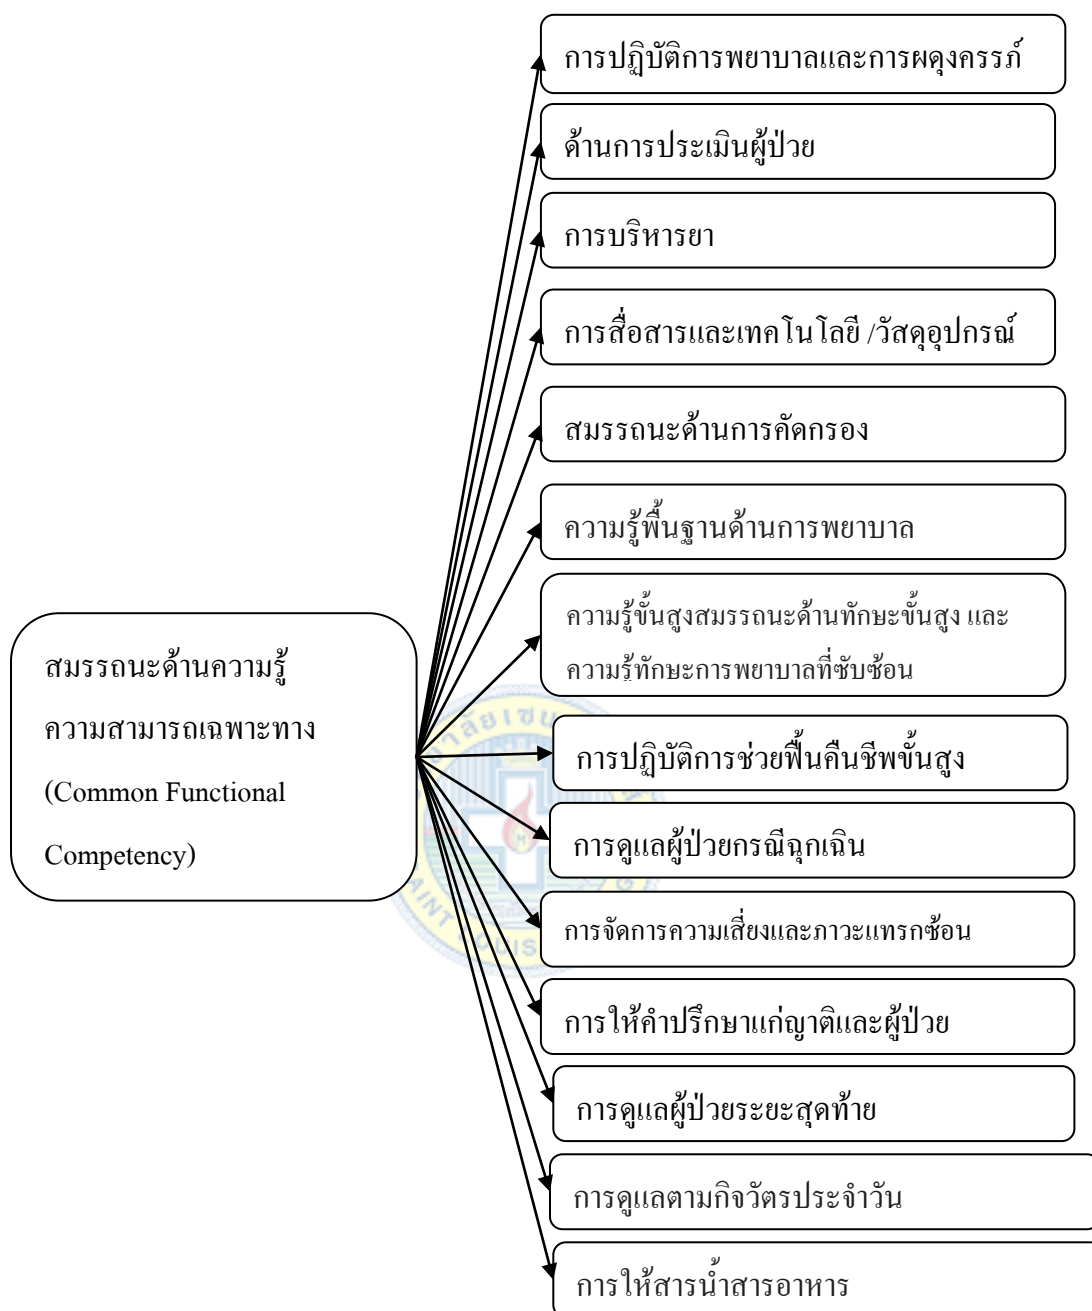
สมรรถนะด้านความรู้ ความสามารถเฉพาะทาง (Common Functional Competency)

การปฏิบัติการพยาบาลและการผดุงครรภ์

ด้านการประเมินผู้ป่วย

การบริหารยา

การสื่อสารและเทคโนโลยี /วัสดุอุปกรณ์

สมรรถนะด้านการคัดกรอง

ความรู้พื้นฐานด้านการพยาบาล

ความรู้ขั้นสูงสมรรถนะด้านทักษะขั้นสูง และ ความรู้ทักษะการพยาบาลที่ซับซ้อน

การปฏิบัติการช่วยฟื้นคืนชีพขั้นสูง

การดูแลผู้ป่วยกรณีฉุกเฉิน

การจัดการความเสี่ยงและภาวะแทรกซ้อน

การให้คำปรึกษาแก่ญาติและผู้ป่วย

การดูแลผู้ป่วยระยะสุดท้าย

การดูแลตามกิจวัตรประจำวัน

การให้สารน้ำสารอาหาร